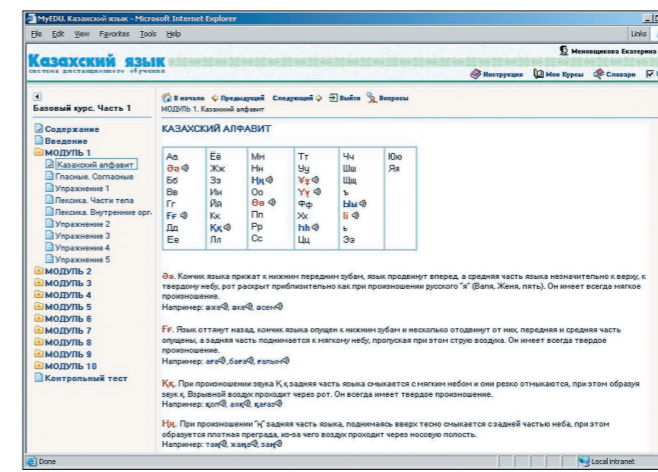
MyEDU. Казахский язык - Microsoft Internet Explorer

File Edit View Favorites Tools Help

Links

Казахский язык
система дистанционного обучения

Меновщикова Екатерина

Инструкция Мои Курсы Словарь

Базовый курс. Часть 1

Содержание
Введение
МОДУЛЬ 1
Казахский алфавит
Гласные. Согласные
Упражнение 1
Лексика. Части тела
Лексика. Внутренние орг.
Упражнение 2
Упражнение 3
Упражнение 4
Упражнение 5
МОДУЛЬ 2
МОДУЛЬ 3
МОДУЛЬ 4
МОДУЛЬ 5
МОДУЛЬ 6
МОДУЛЬ 7
МОДУЛЬ 8
МОДУЛЬ 9
МОДУЛЬ 10
Контрольный тест

В начало Предыдущий Следующий Выйти Вопросы
МОДУЛЬ 1. Казахский алфавит

КАЗАХСКИЙ АЛФАВИТ

| Аа | Ёё | Мм | Тт | Чч | Юю |
|---|---|---|---|---|---|
| Әә | Жж | Нн | Уу | Шш | Яя |
| Бб | Зз | Ңң | Ұұ | Щщ | |
| Вв | Ии | Оо | Үү | ъ | |
| Гг | Йй | Өө | Фф | Ыы | |
| Ғғ | Кк | Пп | Хх | Іі | |
| Дд | Ққ | Рр | Һһ | ь | |
| Ее | Лл | Сс | Цц | Ээ | |

Әә. Кончик языка прижат к нижним передним зубам, язык продвинут вперед, а средняя часть языка незначительно к верху, к твердому небу, рот раскрыт приблизительно как при произношении русского "я" (Валя, Женя, пять). Он имеет всегда мягкое произношение.
Например: әже, әке, әсем

Ғғ. Язык оттянут назад, кончик языка опущен к нижним зубам и несколько отодвинут от них, передняя и средняя часть опущены, а задняя часть поднимается к мягкому небу, пропуская при этом струю воздуха. Он имеет всегда твердое произношение.
Например: ағаш, бағаш, ғалым

Ққ. При произношении звука Қ қ задняя часть языка смыкается с мягким небом и они резко отмыкаются, при этом образуя звук қ. Взрывной воздух проходит через рот. Он всегда имеет твердое произношение.
Например: қол, аяқ, қалаз

Ңң. При произношении "ң" задняя часть языка, поднимаясь вверх тесно смыкается с задней частью неба, при этом образуется плотная преграда, из-за чего воздух проходит через носовую полость.
Например: таң, жаңа, заң

Done

Local intranet